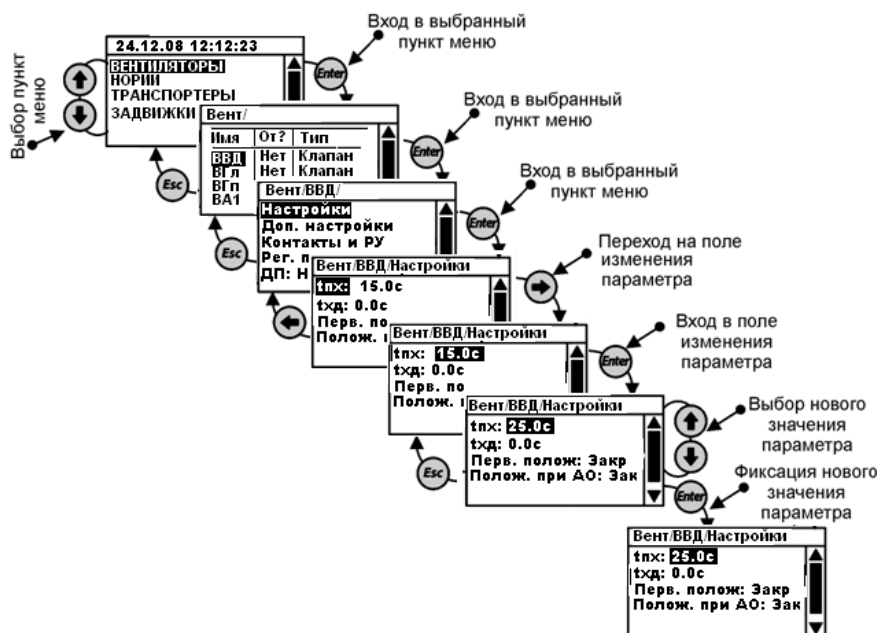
Выбор пункт меню

24.12.08 12:12:23
ВЕНТИЛЯТОРЫ
НОРИИ
ТРАНСПОРТЕРЫ
ЗАДВИЖКИ

Вход в выбранный пункт меню

Enter

Вент/
| Имя | От? | Тип |
|---|---|---|
| ВВД | Нет | Клапан |
| ВГл | Нет | Клапан |
| ВГп | | |
| ВА1 | | |

Вход в выбранный пункт меню

Esc

Enter

Вент/ВВД/
Настройки
Доп. настройки
Контакты и РУ
Рег. п
ДП: Н

Вход в выбранный пункт меню

Esc

Enter

Вент/ВВД/Настройки
tпх: 15.0с
tхд: 0.0с
Перв. пол
Полож. п

Переход на поле изменения параметра

Вент/ВВД/Настройки
tпх: 15.0с
tхд: 0.0с
Перв. пол
Полож. п

Вход в поле изменения параметра

Enter

Вент/ВВД/Настройки
tпх: 25.0с
tхд: 0.0с
Перв. полож: Закр
Полож. при АО: Зак

Выбор нового значения параметра

Esc

Фиксация нового значения параметра

Enter

Вент/ВВД/Настройки
tпх: 25.0с
tхд: 0.0с
Перв. полож: Закр
Полож. при АО: Зак